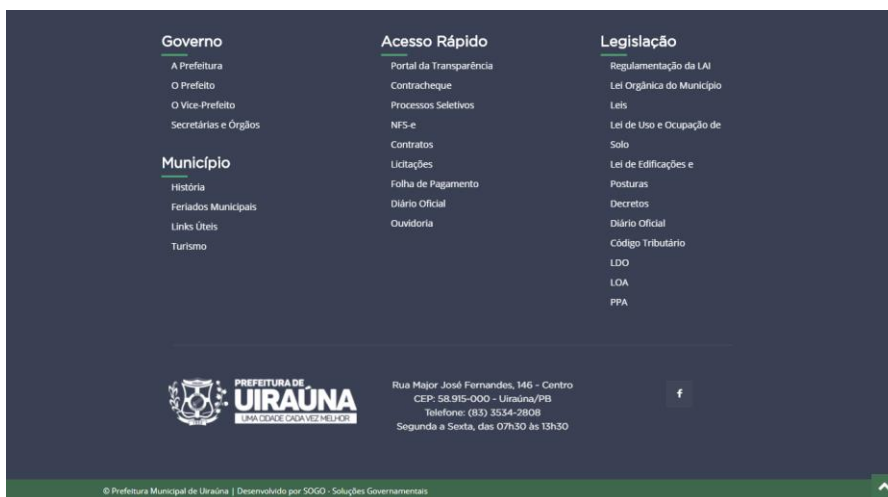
Governo
A Prefeitura
O Prefeito
O Vice-Prefeito
Secretárias e Órgãos

Município
História
Feriados Municipais
Links Úteis
Turismo

Acesso Rápido
Portal da Transparência
Contracheque
Processos Seletivos
NFS-e
Contratos
Licitações
Folha de Pagamento
Diário Oficial
Ouvidoria

Legislação
Regulamentação da LAI
Lei Orgânica do Município
Leis
Lei de Uso e Ocupação de Solo
Lei de Edificações e Posturas
Decretos
Diário Oficial
Código Tributário
LDO
LOA
PPA

PREFEITURA DE
UIRAÚNA
UMA CIDADE CADA VEZ MELHOR

Rua Major José Fernandes, 146 - Centro
CEP: 58.915-000 - Uiraúna/PB
Telefone: (83) 3534-2808
Segunda a Sexta, das 07h30 às 13h30

f

© Prefeitura Municipal de Uiraúna | Desenvolvido por SOGO - Soluções Governamentais